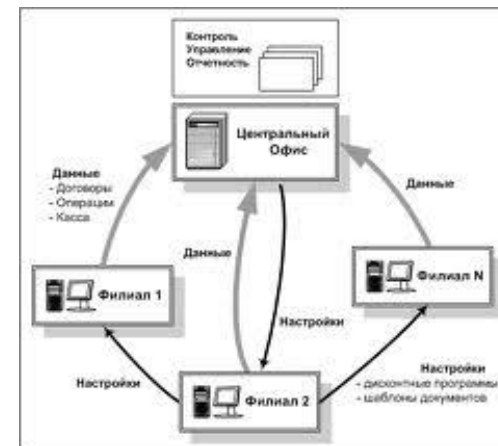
Контроль
Управление
Отчетность

Центральный
Офис

Данные
- Договоры
- Операции
- Касса

Данные

Данные

Филиал 1

Филиал N

Настройки

Настройки

Настройки
- дисконтные программы
- шаблоны документов

Филиал 2